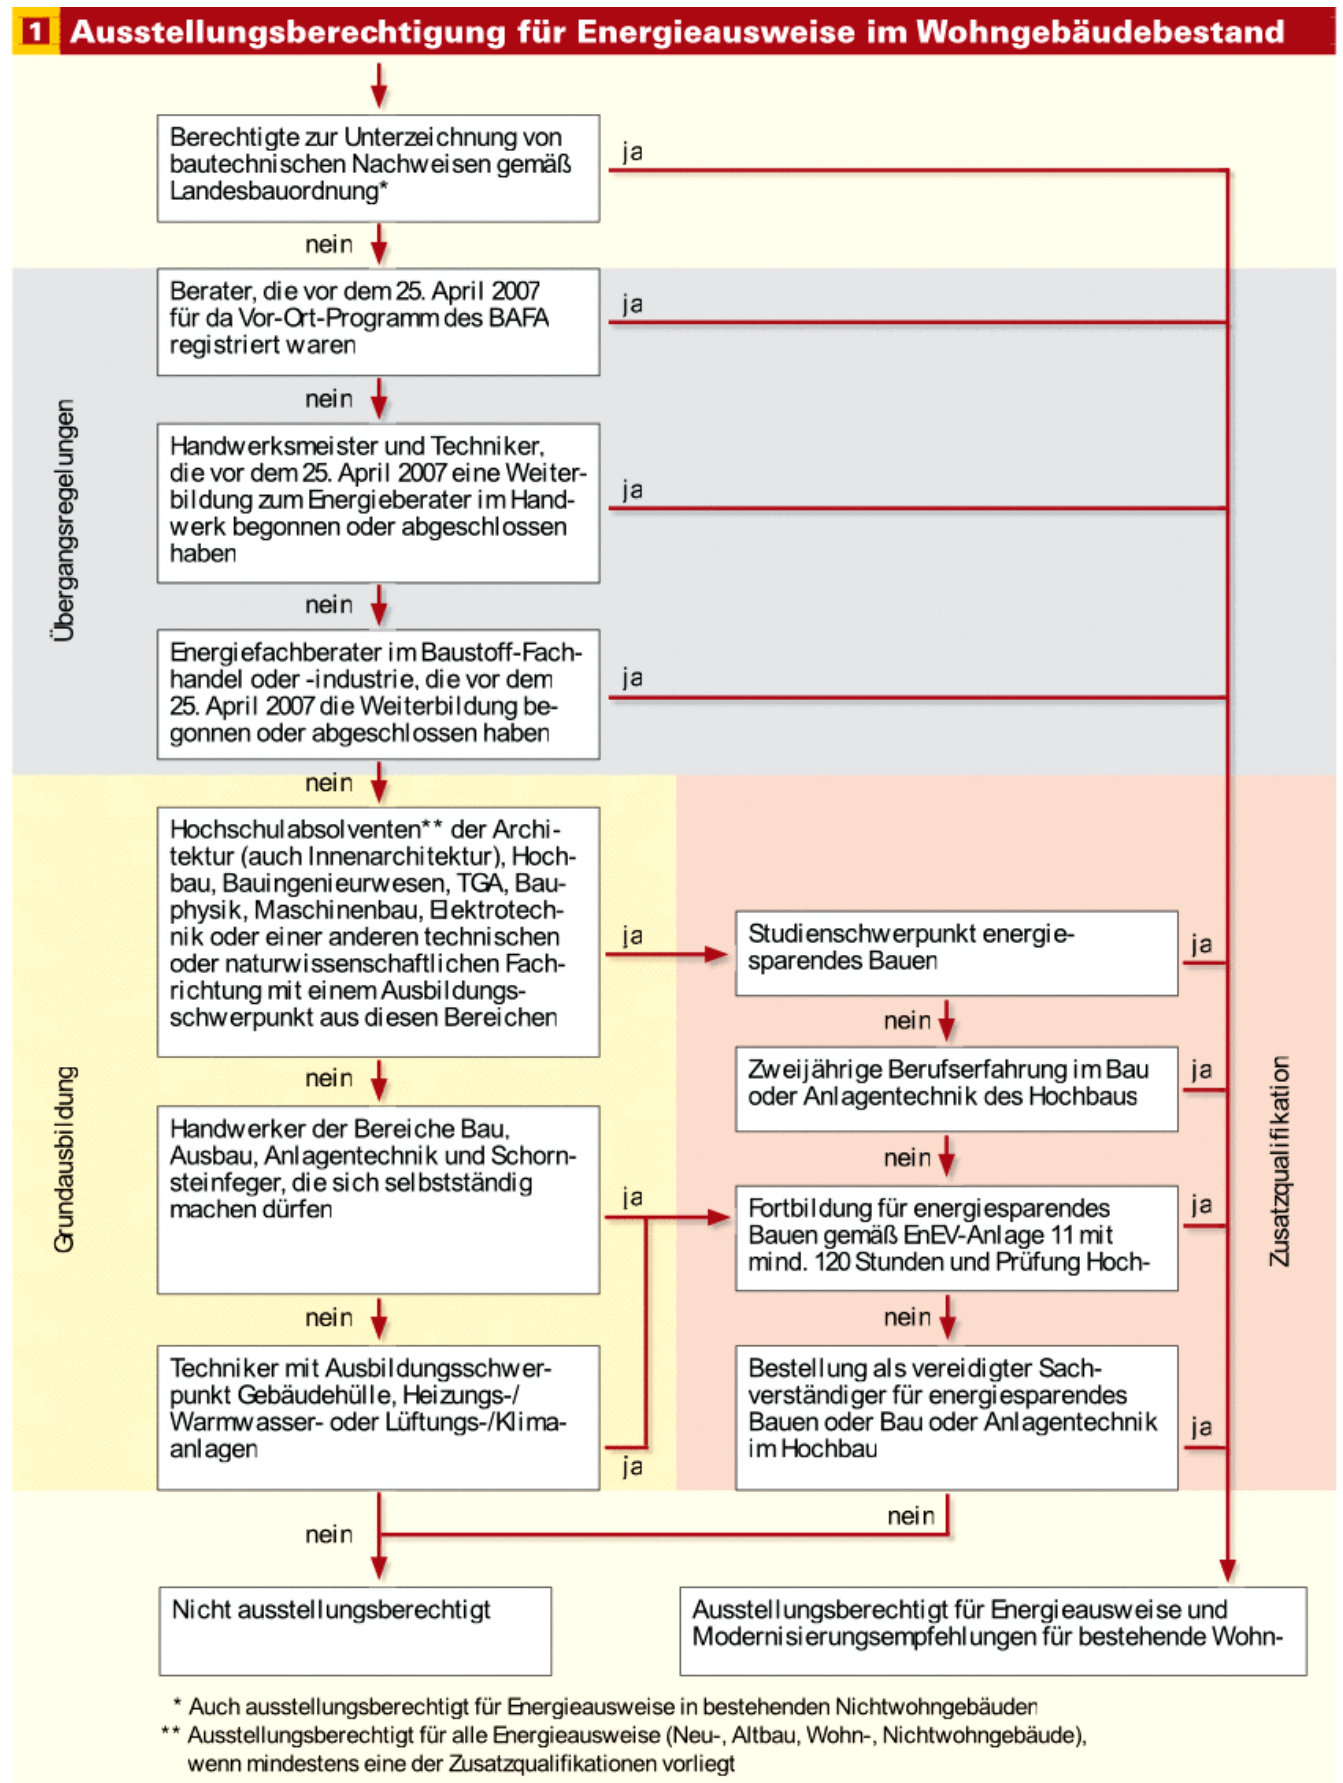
1 Ausstellungsberechtigung für Energieausweise im Wohngebäudebestand

Berechtigte zur Unterzeichnung von bautechnischen Nachweisen gemäß Landesbauordnung*

ja

nein

Übergangsregelungen

Berater, die vor dem 25. April 2007 für da Vor-Ort-Programm des BAFA registriert waren

ja

nein

Handwerksmeister und Techniker, die vor dem 25. April 2007 eine Weiterbildung zum Energieberater im Handwerk begonnen oder abgeschlossen haben

ja

nein

Energiefachberater im Baustoff-Fachhandel oder -industrie, die vor dem 25. April 2007 die Weiterbildung begonnen oder abgeschlossen haben

ja

nein

Grundausbildung

Hochschulabsolventen** der Architektur (auch Innenarchitektur), Hochbau, Bauingenieurwesen, TGA, Bauphysik, Maschinenbau, Elektrotechnik oder einer anderen technischen oder naturwissenschaftlichen Fachrichtung mit einem Ausbildungsschwerpunkt aus diesen Bereichen

ja

Studienschwerpunkt energiesparendes Bauen

ja

nein

Zweijährige Berufserfahrung im Bau oder Anlagentechnik des Hochbaus

ja

nein

Zusatzqualifikation

Handwerker der Bereiche Bau, Ausbau, Anlagentechnik und Schornsteinfeger, die sich selbstständig machen dürfen

ja

Fortbildung für energiesparendes Bauen gemäß EnEV-Anlage 11 mit mind. 120 Stunden und Prüfung Hoch-

ja

nein

nein

Techniker mit Ausbildungsschwerpunkt Gebäudehülle, Heizungs-/ Warmwasser- oder Lüftungs-/Klimaanlagen

ja

Bestellung als vereidigter Sachverständiger für energiesparendes Bauen oder Bau oder Anlagentechnik im Hochbau

ja

nein

nein

Nicht ausstellungsberechtigt

Ausstellungsberechtigt für Energieausweise und Modernisierungsempfehlungen für bestehende Wohn-

* Auch ausstellungsberechtigt für Energieausweise in bestehenden Nichtwohngebäuden
** Ausstellungsberechtigt für alle Energieausweise (Neu-, Altbau, Wohn-, Nichtwohngebäude), wenn mindestens eine der Zusatzqualifikationen vorliegt